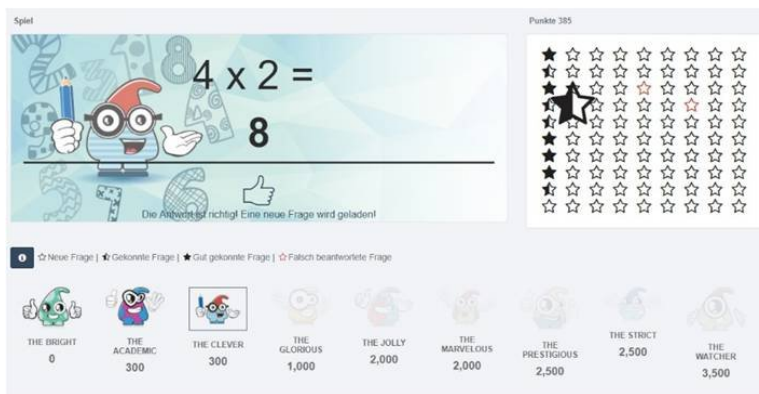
Spiel

Punkte 385

$4 \times 2 =$

8

Die Antwort ist richtig! Eine neue Frage wird geladen!

☆ Neue Frage | ⯪ Gekonnte Frage | ★ Gut gekonnte Frage | ☆ Falsch beantwortete Frage

THE BRIGHT
0

THE ACADEMIC
300

THE CLEVER
300

THE GLORIOUS
1,000

THE JOLLY
2,000

THE MARVELOUS
2,000

THE PRESTIGIOUS
2,500

THE STRICT
2,500

THE WATCHER
3,500